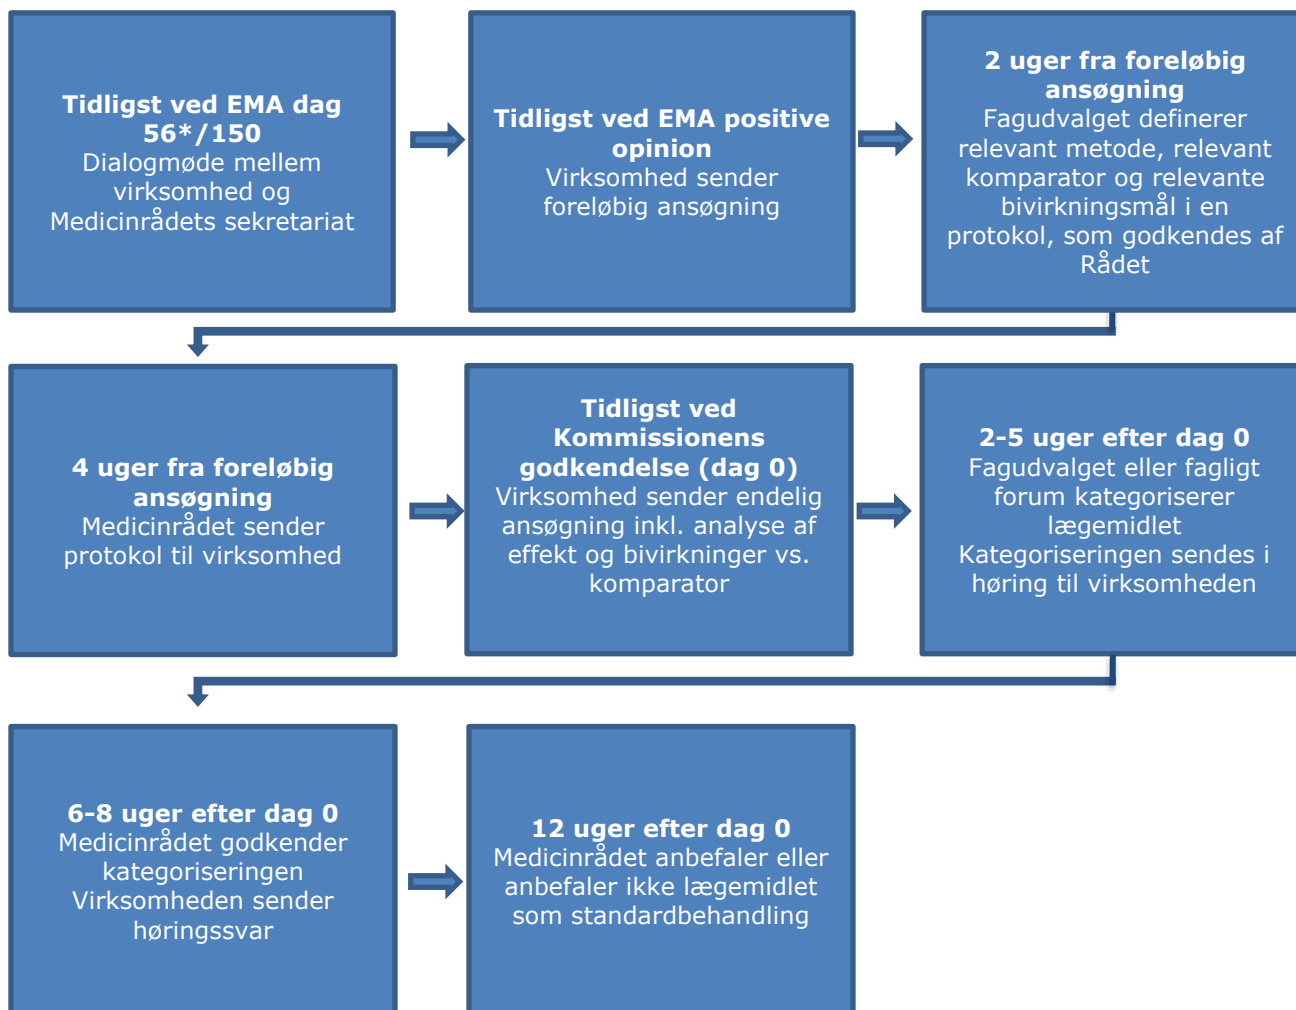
**Tidligst ved EMA dag 56*/150**
Dialogmøde mellem virksomhed og Medicinrådets sekretariat

**Tidligst ved EMA positive opinion**
Virksomhed sender foreløbig ansøgning

**2 uger fra foreløbig ansøgning**
Fagudvalget definerer relevant metode, relevant komparator og relevante bivirkningsmål i en protokol, som godkendes af Rådet

**4 uger fra foreløbig ansøgning**
Medicinrådet sender protokol til virksomhed

**Tidligst ved Kommissionens godkendelse (dag 0)**
Virksomhed sender endelig ansøgning inkl. analyse af effekt og bivirkninger vs. komparator

**2-5 uger efter dag 0**
Fagudvalget eller fagligt forum kategoriserer lægemidlet
Kategoriseringen sendes i høring til virksomheden

**6-8 uger efter dag 0**
Medicinrådet godkender kategoriseringen
Virksomheden sender høringssvar

**12 uger efter dag 0**
Medicinrådet anbefaler eller anbefaler ikke lægemidlet som standardbehandling